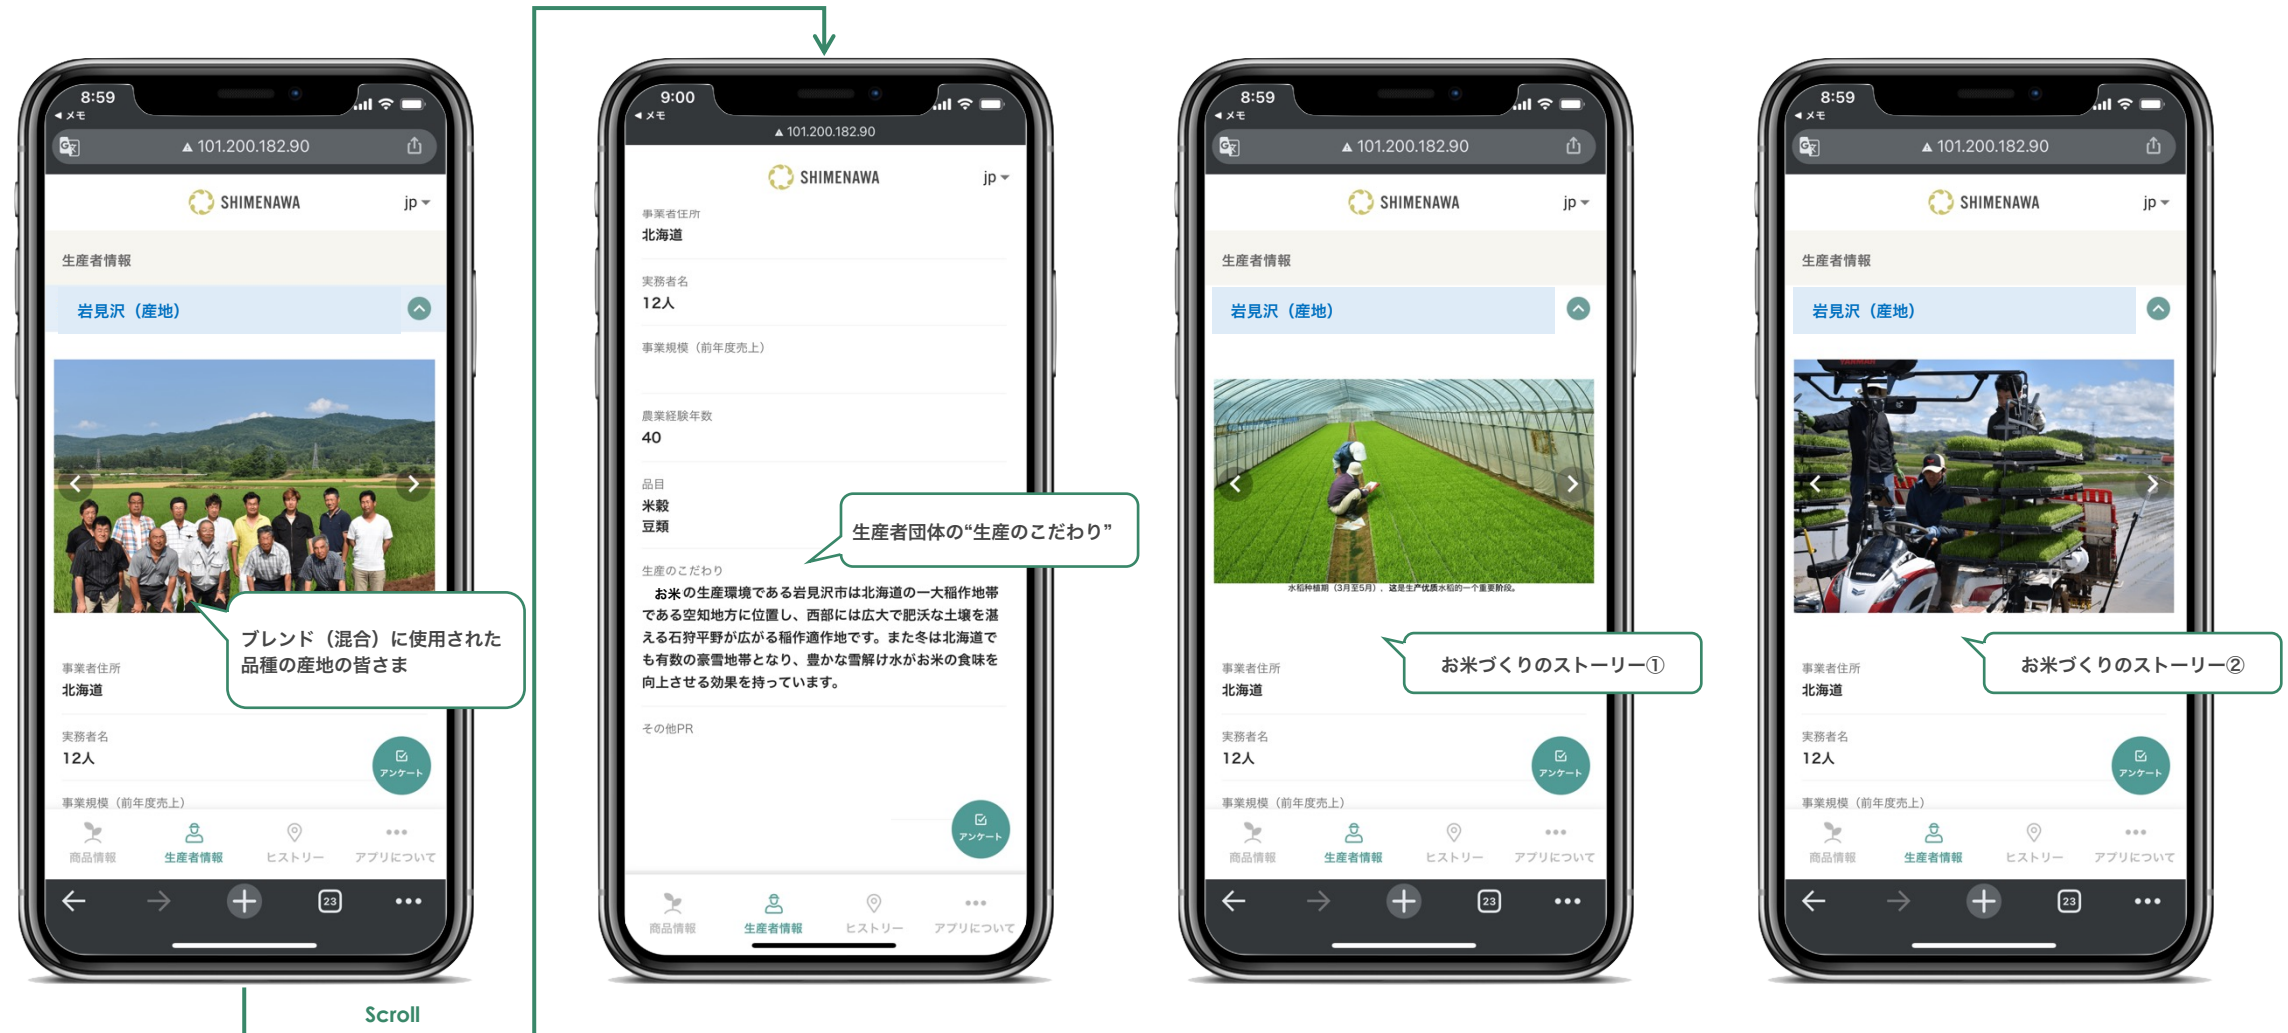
8:59
◀ メモ
101.200.182.90
SHIMENAWA
jp
生産者情報
岩見沢（産地）
ブレンド（混合）に使用された品種の産地の皆さま
事業者住所
北海道
実務者名
12人
アンケート
事業規模（前年度売上）
商品情報
生産者情報
ヒストリー
アプリについて
23
Scroll

9:00
◀ メモ
101.200.182.90
SHIMENAWA
jp
事業者住所
北海道
実務者名
12人
事業規模（前年度売上）
農業経験年数
40
品目
米穀
豆類
生産者団体の“生産のこだわり”
生産のこだわり
お米の生産環境である岩見沢市は北海道の一大稲作地帯である空知地方に位置し、西部には広大で肥沃な土壌を湛える石狩平野が広がる稲作適作地です。また冬は北海道でも有数の豪雪地帯となり、豊かな雪解け水がお米の食味を向上させる効果を持っています。
その他PR
アンケート
商品情報
生産者情報
ヒストリー
アプリについて

8:59
◀ メモ
101.200.182.90
SHIMENAWA
jp
生産者情報
岩見沢（産地）
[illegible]
お米づくりのストーリー①
事業者住所
北海道
実務者名
12人
アンケート
事業規模（前年度売上）
商品情報
生産者情報
ヒストリー
アプリについて
23

8:59
◀ メモ
101.200.182.90
SHIMENAWA
jp
生産者情報
岩見沢（産地）
お米づくりのストーリー②
事業者住所
北海道
実務者名
12人
アンケート
事業規模（前年度売上）
商品情報
生産者情報
ヒストリー
アプリについて
23